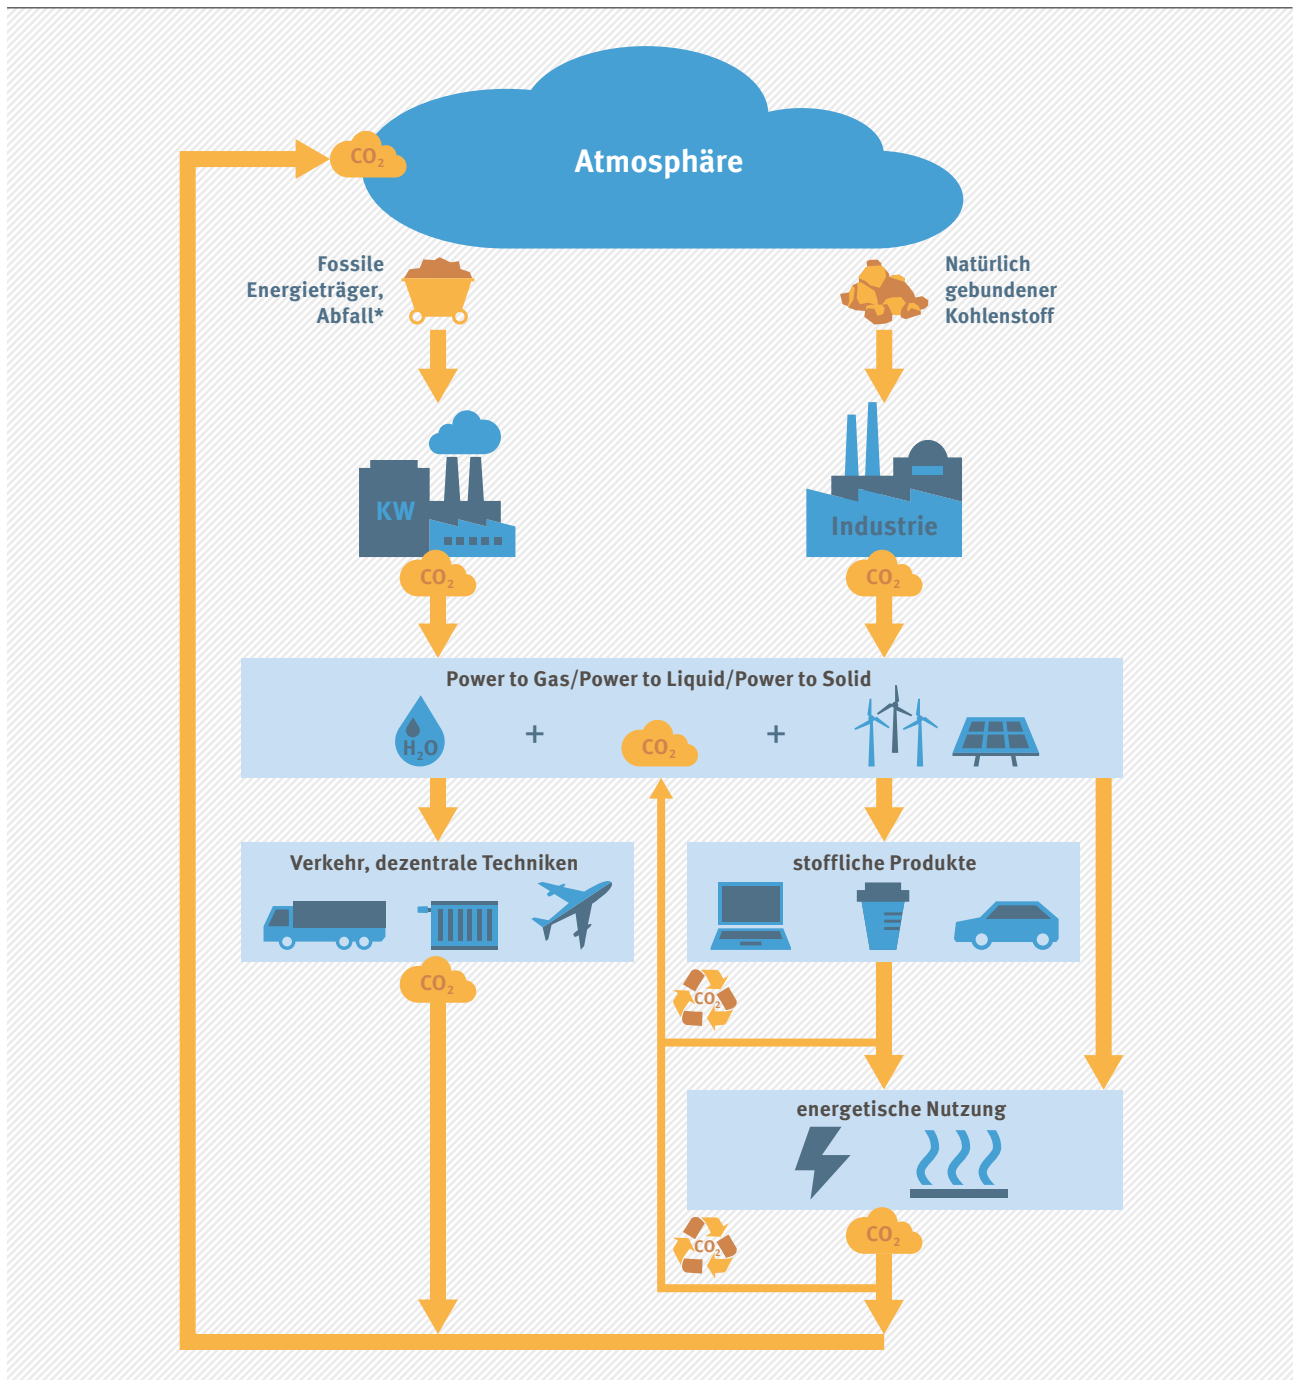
$CO_2$

Atmosphäre

Fossile Energieträger, Abfall*

Natürlich gebundener Kohlenstoff

KW

Industrie

$CO_2$

$CO_2$

Power to Gas/Power to Liquid/Power to Solid

$H_2O$ + $CO_2$ +

Verkehr, dezentrale Techniken

stoffliche Produkte

$CO_2$

$CO_2$

energetische Nutzung

$CO_2$

$CO_2$